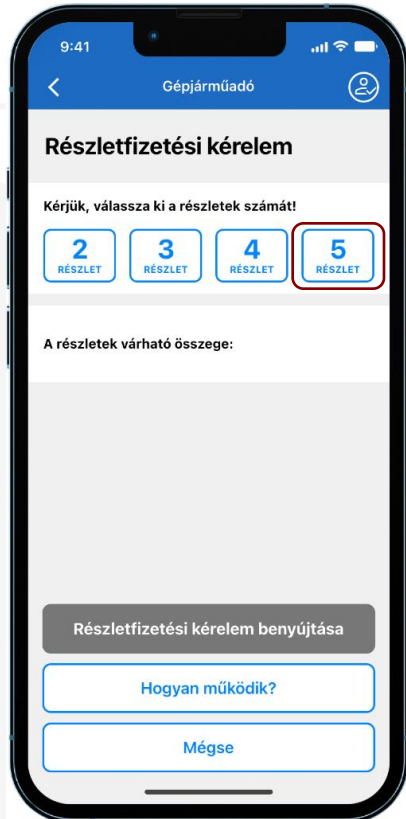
9:41

Gépjárműadó

Részletfizetési kérelem

Kérjük, válassza ki a részletek számát!

2
RÉSZLET

3
RÉSZLET

4
RÉSZLET

5
RÉSZLET

A részletek várható összege:

Részletfizetési kérelem benyújtása

Hogyan működik?

Mégse